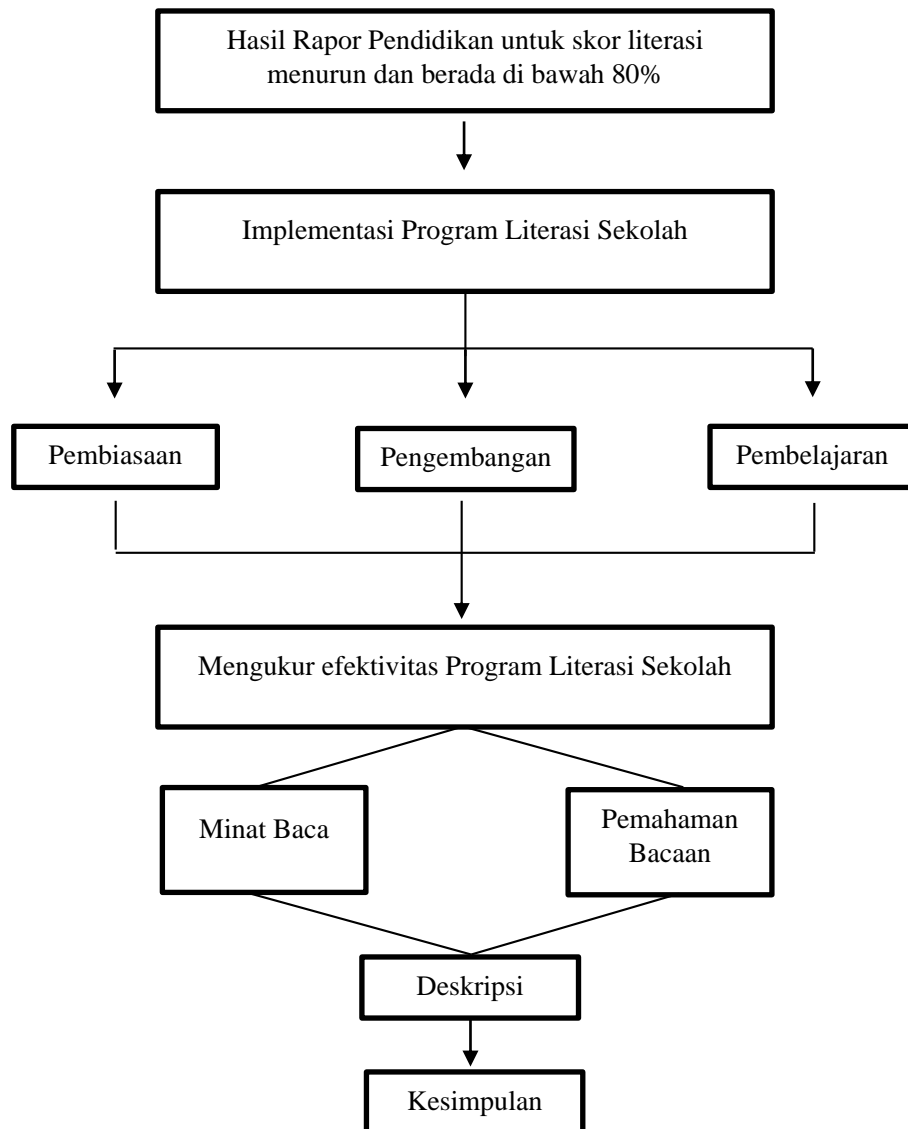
Hasil Rapor Pendidikan untuk skor literasi menurun dan berada di bawah 80%

Implementasi Program Literasi Sekolah

Pembiasaan

Pengembangan

Pembelajaran

Mengukur efektivitas Program Literasi Sekolah

Minat Baca

Pemahaman Bacaan

Deskripsi

Kesimpulan